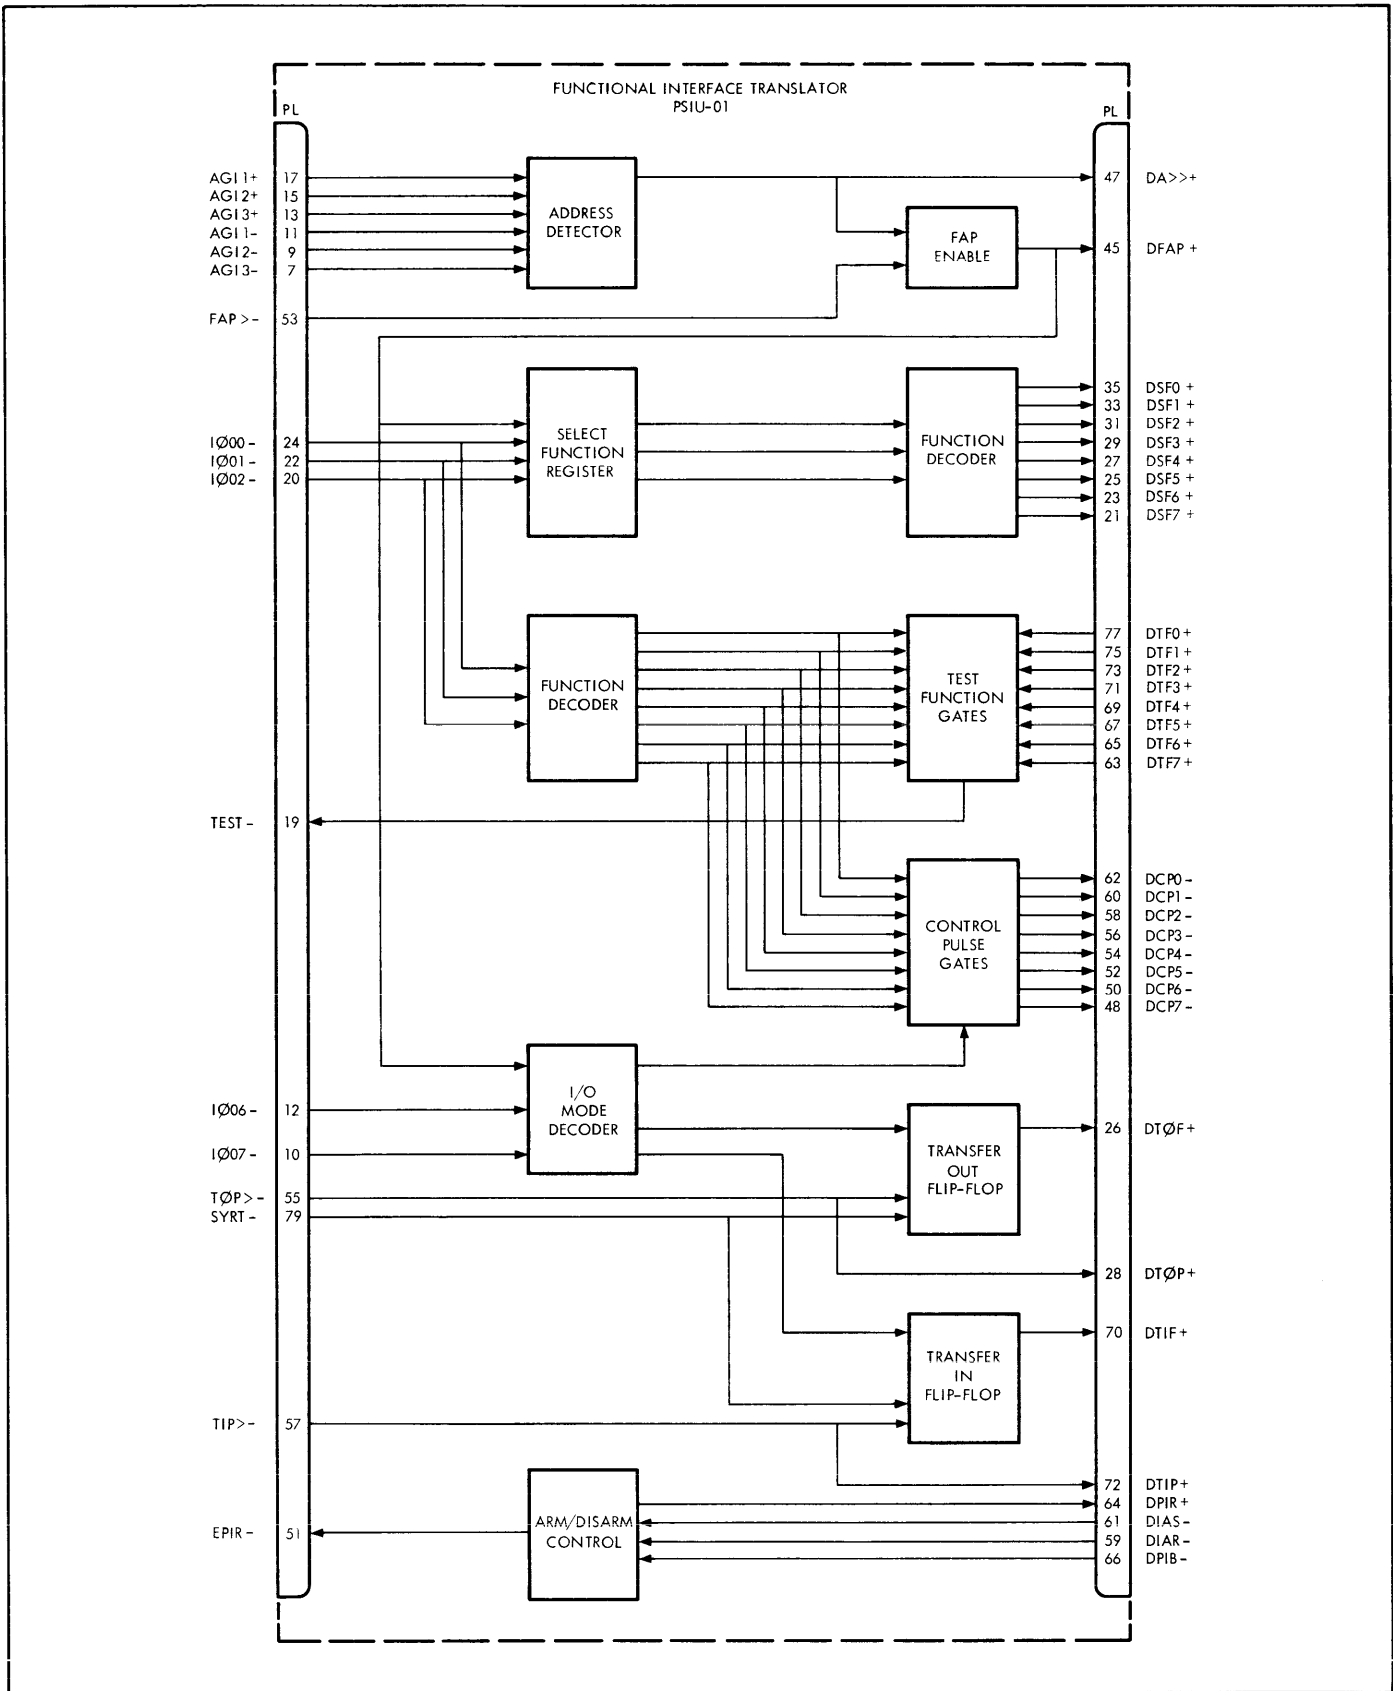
FUNCTIONAL INTERFACE TRANSLATOR
PSIU-01

PL

PL

AGI1+ 17
AGI2+ 15
AGI3+ 13
AGI1- 11
AGI2- 9
AGI3- 7

ADDRESS DETECTOR

47 DA>>+

FAP ENABLE

45 DFAP +

FAP>- 53

SELECT FUNCTION REGISTER

FUNCTION DECODER

35 DSF0 +
33 DSF1 +
31 DSF2 +
29 DSF3 +
27 DSF4 +
25 DSF5 +
23 DSF6 +
21 DSF7 +

IØ00 - 24
IØ01 - 22
IØ02 - 20

FUNCTION DECODER

TEST FUNCTION GATES

77 DTF0 +
75 DTF1 +
73 DTF2 +
71 DTF3 +
69 DTF4 +
67 DTF5 +
65 DTF6 +
63 DTF7 +

TEST - 19

CONTROL PULSE GATES

62 DCP0 -
60 DCP1 -
58 DCP2 -
56 DCP3 -
54 DCP4 -
52 DCP5 -
50 DCP6 -
48 DCP7 -

I/O MODE DECODER

IØ06 - 12
IØ07 - 10

TRANSFER OUT FLIP-FLOP

26 DTØF +

TØP>- 55
SYRT - 79

28 DTØP +

TRANSFER IN FLIP-FLOP

70 DTIF +

TIP>- 57

72 DTIP +
64 DPIR +
61 DIAS -
59 DIAR -
66 DPIB -

ARM/DISARM CONTROL

EPIR - 51